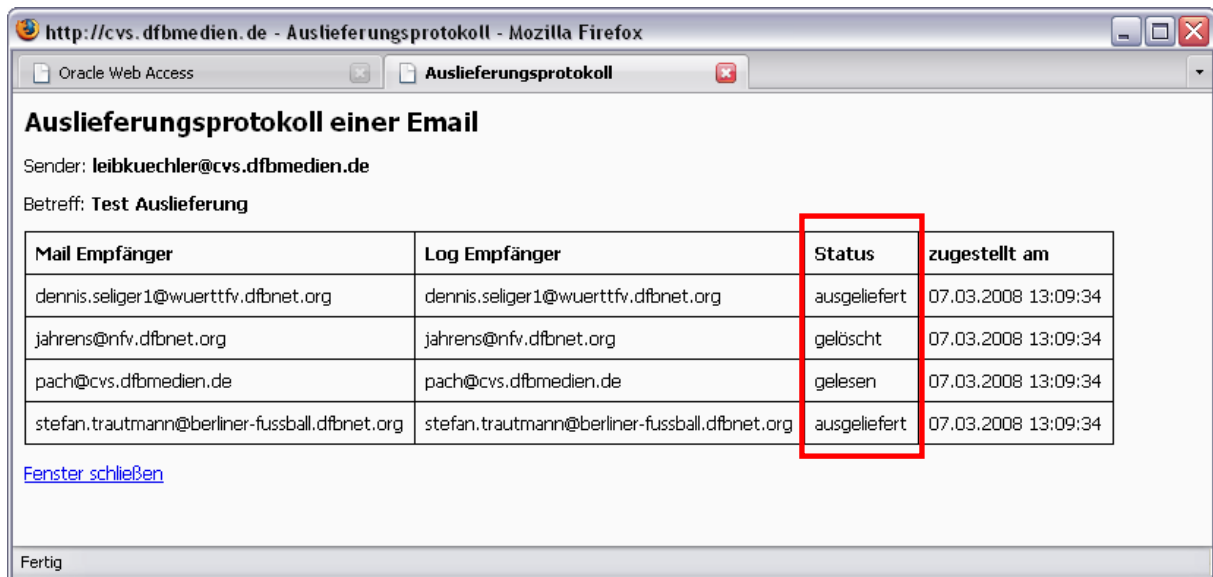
http://cvs.dfbmedien.de - Auslieferungsprotokoll - Mozilla Firefox

Oracle Web Access

Auslieferungsprotokoll

Auslieferungsprotokoll einer Email

Sender: leibkuechler@cvs.dfbmedien.de

Betreff: Test Auslieferung

| Mail Empfänger | Log Empfänger | Status | zugestellt am |
|---|---|---|---|
| dennis.seliger1@wuerttfv.dfbnet.org | dennis.seliger1@wuerttfv.dfbnet.org | ausgeliefert | 07.03.2008 13:09:34 |
| jahrens@nfv.dfbnet.org | jahrens@nfv.dfbnet.org | gelöscht | 07.03.2008 13:09:34 |
| pach@cvs.dfbmedien.de | pach@cvs.dfbmedien.de | gelesen | 07.03.2008 13:09:34 |
| stefan.trautmann@berliner-fussball.dfbnet.org | stefan.trautmann@berliner-fussball.dfbnet.org | ausgeliefert | 07.03.2008 13:09:34 |

Fenster schließen

Fertig